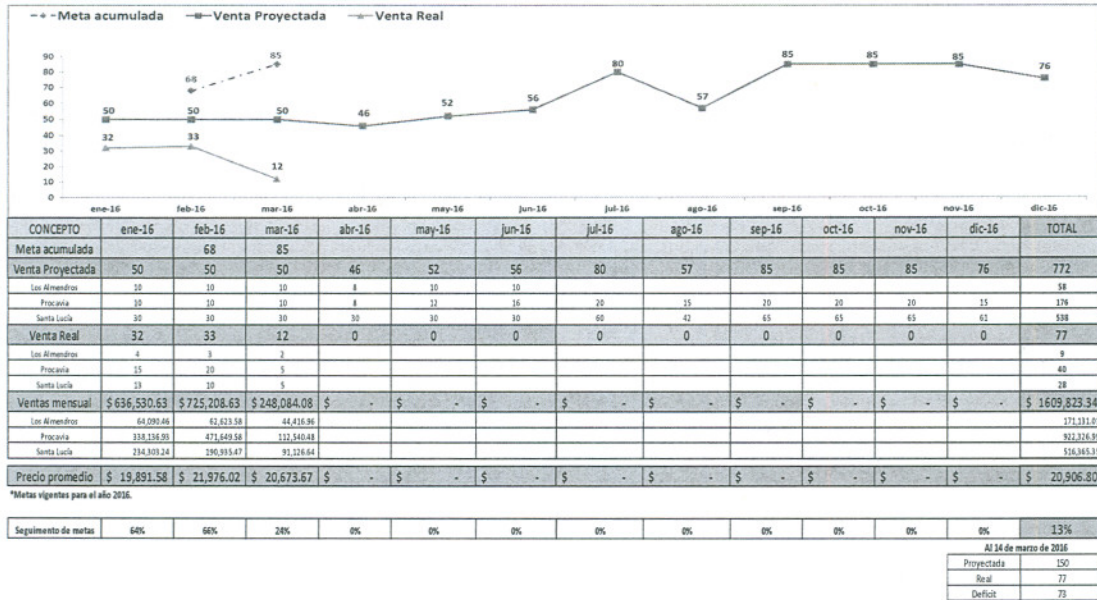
Meta acumulada — Venta Proyectada — Venta Real

90
80
70
60
50
40
30
20
10
0

68 85
50 50 50 46 52 56 80 57 85 85 85 76
32 33 12

ene-16 feb-16 mar-16 abr-16 may-16 jun-16 jul-16 ago-16 sep-16 oct-16 nov-16 dic-16

| CONCEPTO | ene-16 | feb-16 | mar-16 | abr-16 | may-16 | jun-16 | jul-16 | ago-16 | sep-16 | oct-16 | nov-16 | dic-16 | TOTAL |
|---|---|---|---|---|---|---|---|---|---|---|---|---|---|
| Meta acumulada | | 68 | 85 | | | | | | | | | | |
| Venta Proyectada | 50 | 50 | 50 | 46 | 52 | 56 | 80 | 57 | 85 | 85 | 85 | 76 | 772 |
| Los Almendros | 10 | 10 | 10 | 8 | 10 | 10 | | | | | | | 58 |
| Procavia | 10 | 10 | 10 | 8 | 12 | 16 | 20 | 15 | 20 | 20 | 20 | 15 | 176 |
| Santa Lucia | 30 | 30 | 30 | 30 | 30 | 30 | 60 | 42 | 65 | 65 | 65 | 61 | 538 |
| Venta Real | 32 | 33 | 12 | 0 | 0 | 0 | 0 | 0 | 0 | 0 | 0 | 0 | 77 |
| Los Almendros | 4 | 3 | 2 | | | | | | | | | | 9 |
| Procavia | 15 | 20 | 5 | | | | | | | | | | 40 |
| Santa Lucia | 13 | 10 | 5 | | | | | | | | | | 28 |
| Ventas mensual | $ 636,530.63 | $ 725,208.63 | $ 248,084.08 | $ - | $ - | $ - | $ - | $ - | $ - | $ - | $ - | $ - | $ 1609,823.34 |
| Los Almendros | 64,090.46 | 62,623.58 | 44,416.96 | | | | | | | | | | 171,131.0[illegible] |
| Procavia | 338,136.93 | 471,649.58 | 112,540.48 | | | | | | | | | | 922,326.9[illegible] |
| Santa Lucia | 234,303.24 | 190,935.47 | 91,126.64 | | | | | | | | | | 516,365.3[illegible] |
| Precio promedio | $ 19,891.58 | $ 21,976.02 | $ 20,673.67 | $ - | $ - | $ - | $ - | $ - | $ - | $ - | $ - | $ - | $ 20,906.80 |

*Metas vigentes para el año 2016.

| Seguimento de metas | 64% | 66% | 24% | 0% | 0% | 0% | 0% | 0% | 0% | 0% | 0% | 0% | 13% |
|---|---|---|---|---|---|---|---|---|---|---|---|---|---|

Al 14 de marzo de 2016

| Proyectada | 150 |
|---|---|
| Real | 77 |
| Deficit | 73 |